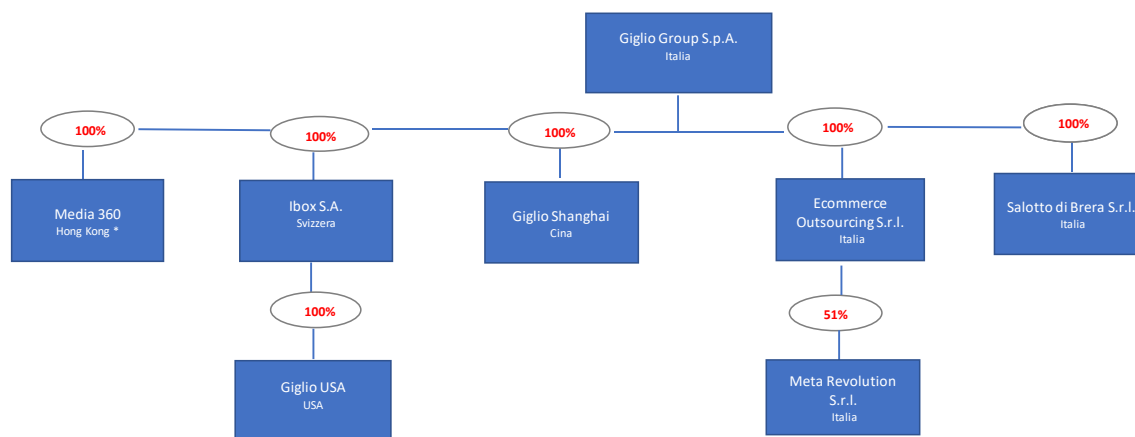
Giglio Group S.p.A.
Italia

100%

100%

100%

100%

100%

Media 360
Hong Kong *

Ibox S.A.
Svizzera

Giglio Shanghai
Cina

Ecommerce Outsourcing S.r.l.
Italia

Salotto di Brera S.r.l.
Italia

100%

51%

Giglio USA
USA

Meta Revolution S.r.l.
Italia